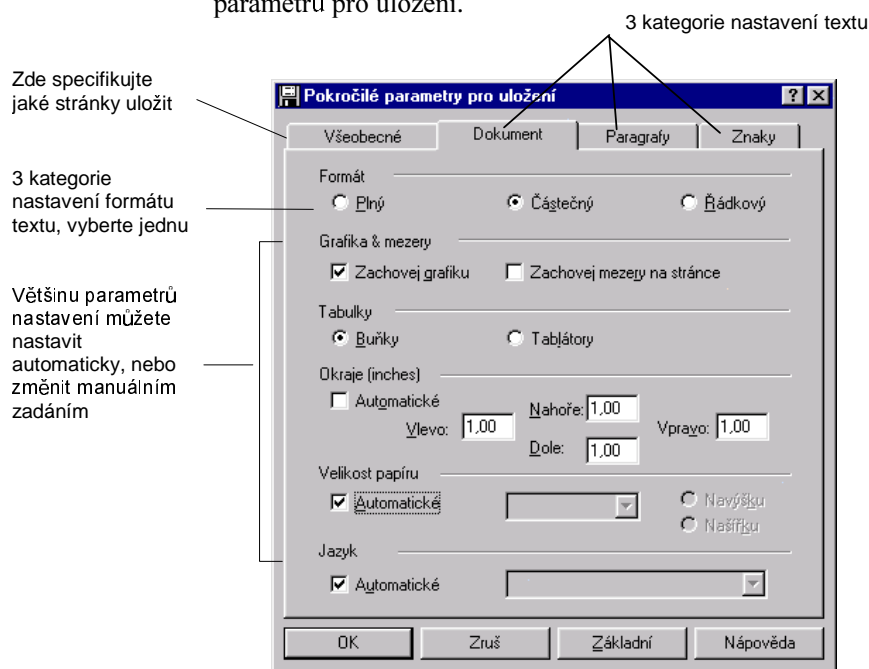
parametrů pro uložení.

3 kategorie nastavení textu

Zde specifikujte jaké stránky uložit

3 kategorie nastavení formátu textu, vyberte jednu

Většinu parametrů nastavení můžete nastavit automaticky, nebo změnit manuálním zadáním

Pokročilé parametry pro uložení

?

Všeobecné

Dokument

Paragrafy

Znaky

Formát

Plný

Částečný

Řádkový

Grafika & mezery

Zachovej grafiku

Zachovej mezery na stránce

Tabulky

Buňky

Tablátory

Okraje (inches)

Automatické

Nahoře: 1,00

Vlevo: 1,00

Vpravo: 1,00

Dole: 1,00

Velikost papíru

Automatické

Navýšku

Našířku

Jazyk

Automatické

OK

Zruš

Základní

Nápověda